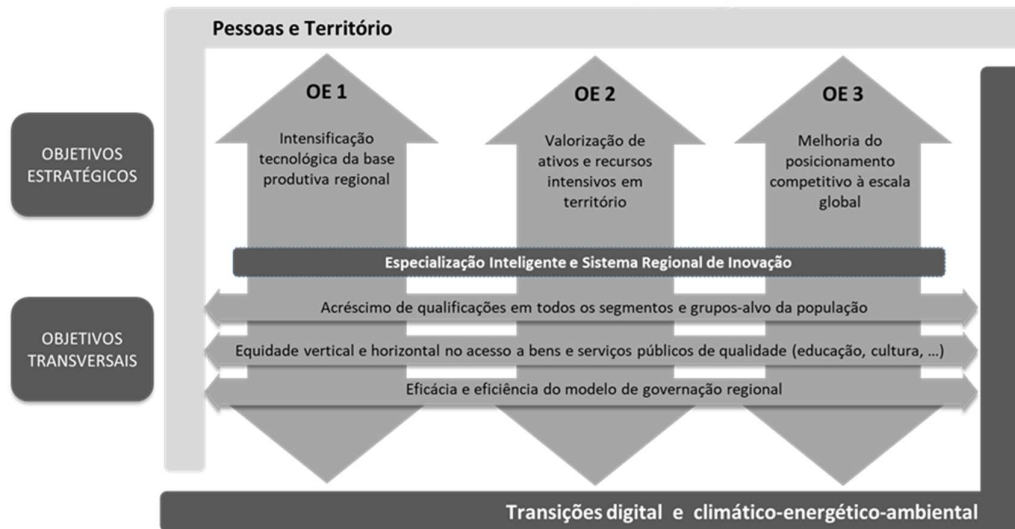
Pessoas e Território

OBJETIVOS ESTRATÉGICOS

OE 1
Intensificação tecnológica da base produtiva regional

OE 2
Valorização de ativos e recursos intensivos em território

OE 3
Melhoria do posicionamento competitivo à escala global

Especialização Inteligente e Sistema Regional de Inovação

OBJETIVOS TRANSVERSAIS

Acréscimo de qualificações em todos os segmentos e grupos-alvo da população

Equidade vertical e horizontal no acesso a bens e serviços públicos de qualidade (educação, cultura, ...)

Eficácia e eficiência do modelo de governação regional

Transições digital e climático-energético-ambiental